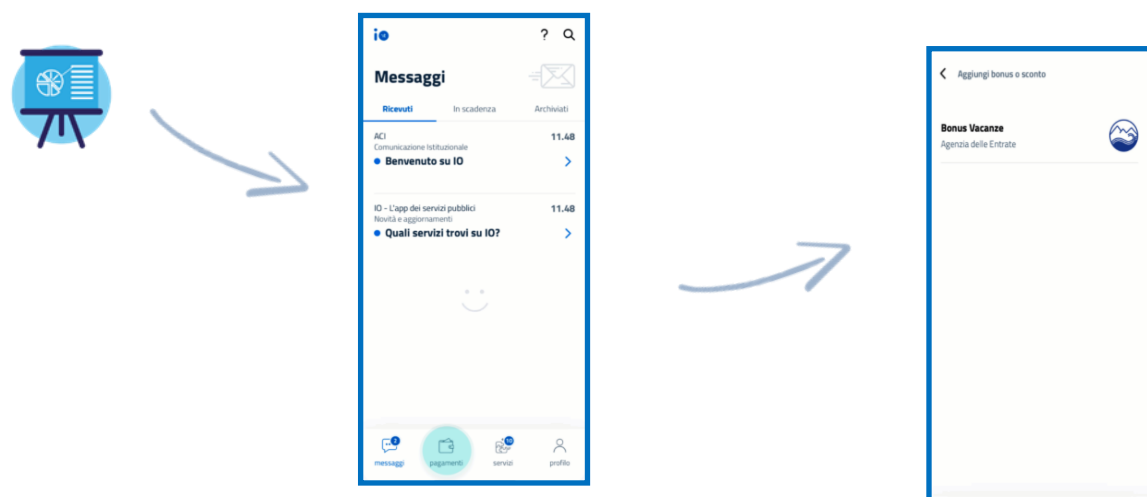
io

?

Messaggi

Ricevuti
In scadenza
Archiviati

ACI
Comunicazione Istituzionale
11.48
Benvenuto su IO

IO - L'app dei servizi pubblici
Novità e aggiornamenti
11.48
Quali servizi trovi su IO?

2
messaggi
pagamenti
10
servizi
profilo

Aggiungi bonus o sconto

Bonus Vacanze
Agenzia delle Entrate